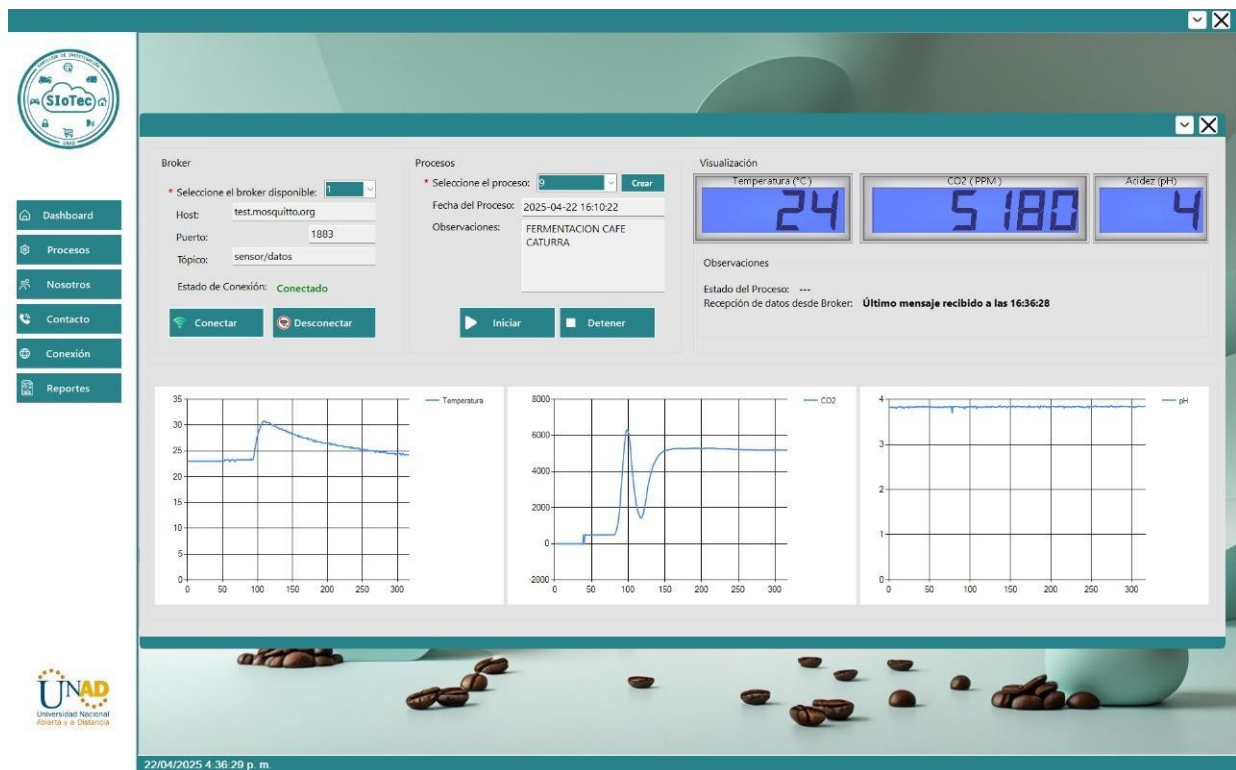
SIoTec

Dashboard
Procesos
Nosotros
Contacto
Conexión
Reportes

Broker
* Seleccione el broker disponible: 1
Host: test.mosquitto.org
Puerto: 1883
Tópico: sensor/datos
Estado de Conexión: Conectado
Conectar
Desconectar

Procesos
* Seleccione el proceso: 9
Crear
Fecha del Proceso: 2025-04-22 16:10:22
Observaciones: FERMENTACION CAFE CATURRA
Iniciar
Detener

Visualización
Temperatura (°C)
24
CO2 (PPM)
5180
Acidez (pH)
4
Observaciones
Estado del Proceso: ---
Recepción de datos desde Broker: Último mensaje recibido a las 16:36:28

Temperatura
35
30
25
20
15
10
5
0
0 50 100 150 200 250 300

CO2
8000
6000
4000
2000
0
-2000
0 50 100 150 200 250 300

pH
4
3
2
1
0
0 50 100 150 200 250 300

UNAD
Universidad Nacional Abierta y a Distancia

22/04/2025 4:36:29 p. m.